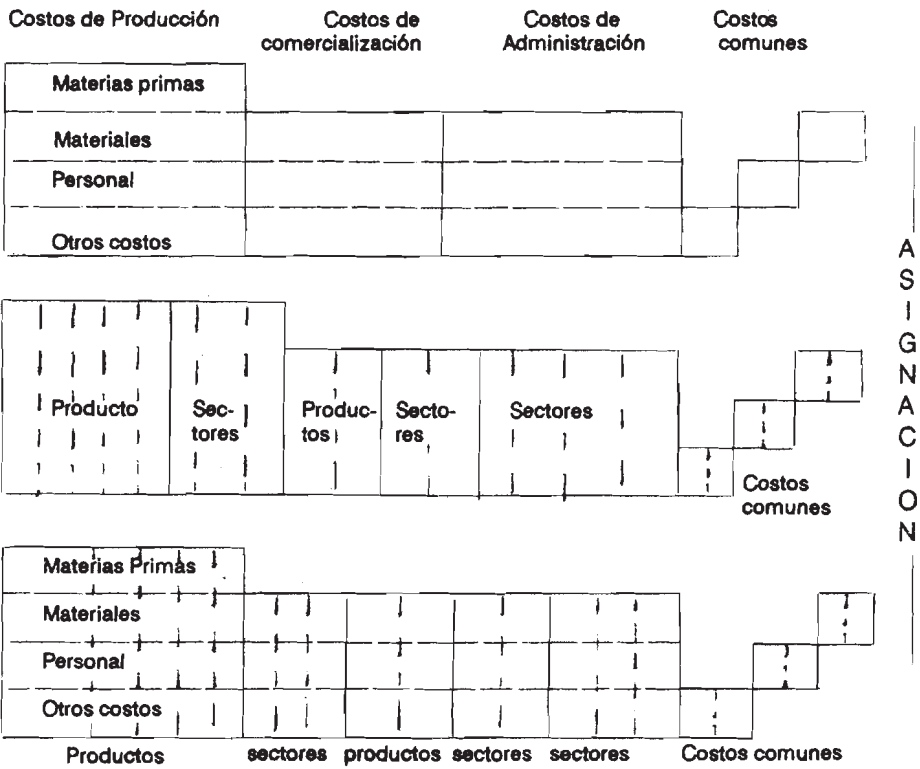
Costos de Producción

Costos de comercialización

Costos de Administración

Costos comunes

Materias primas

Materiales

Personal

Otros costos

ASIGNACION

Producto

Sectores

Productos

Sectores

Sectores

Costos comunes

Materias Primas

Materiales

Personal

Otros costos

Productos

sectores

productos

sectores

sectores

Costos comunes